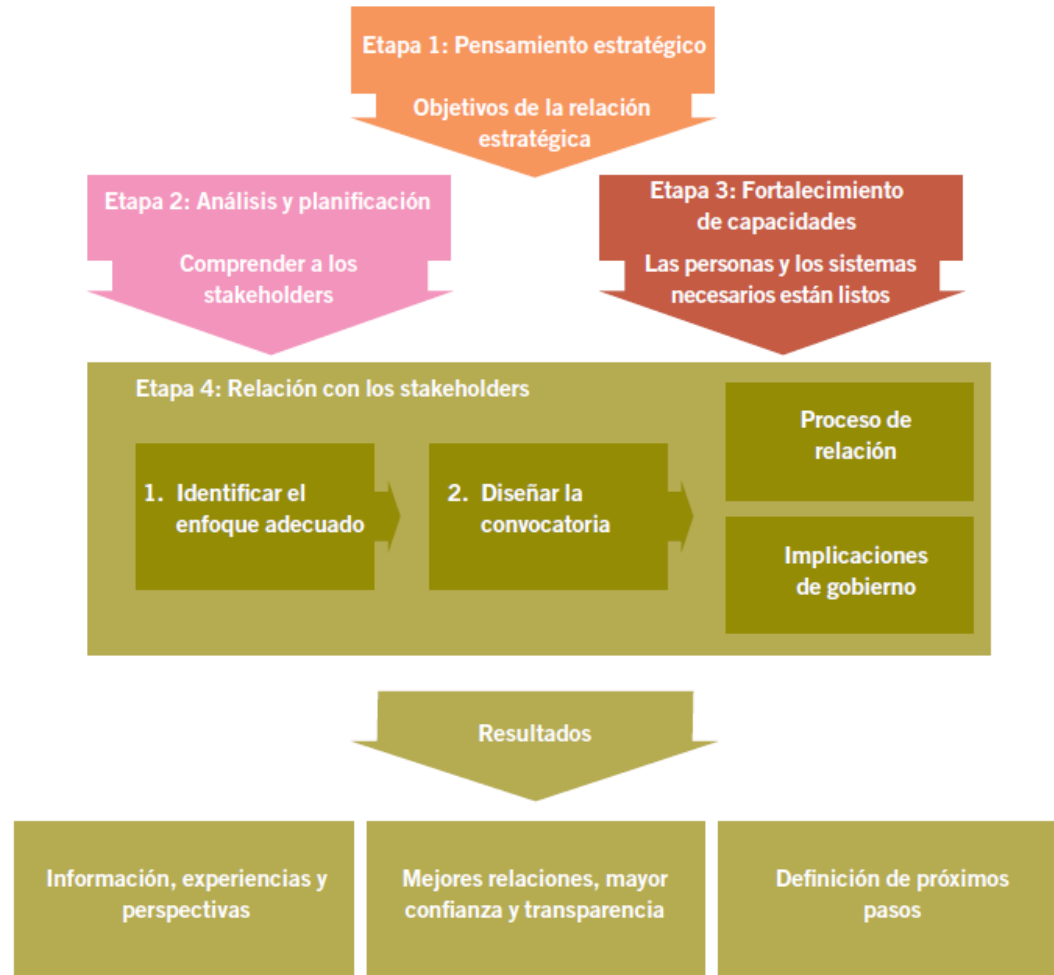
Etapa 1: Pensamiento estratégico

Objetivos de la relación estratégica

Etapa 2: Análisis y planificación

Comprender a los stakeholders

Etapa 3: Fortalecimiento de capacidades

Las personas y los sistemas necesarios están listos

Etapa 4: Relación con los stakeholders

1. Identificar el enfoque adecuado

2. Diseñar la convocatoria

Proceso de relación

Implicaciones de gobierno

Resultados

Información, experiencias y perspectivas

Mejores relaciones, mayor confianza y transparencia

Definición de próximos pasos